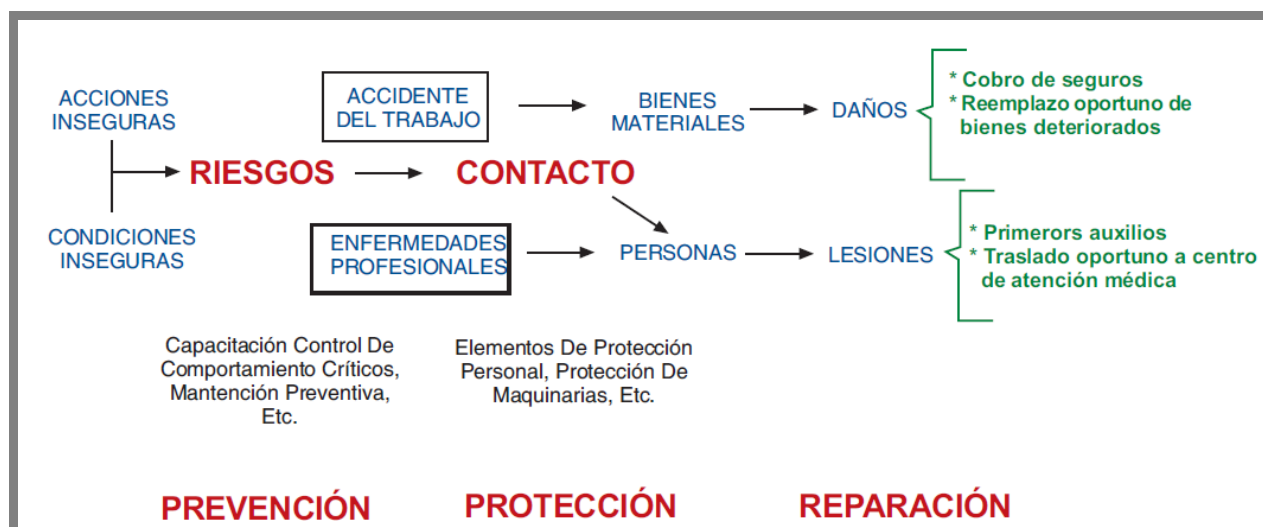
ACCIONES INSEGURAS

CONDICIONES INSEGURAS

RIESGOS

ACCIDENTE DEL TRABAJO

CONTACTO

ENFERMEDADES PROFESIONALES

BIENES MATERIALES

DAÑOS

* Cobro de seguros
* Reemplazo oportuno de bienes deteriorados

PERSONAS

LESIONES

* Primerors auxilios
* Traslado oportuno a centro de atención médica

Capacitación Control De Comportamiento Críticos, Mantención Preventiva, Etc.

Elementos De Protección Personal, Protección De Maquinarias, Etc.

PREVENCIÓN

PROTECCIÓN

REPARACIÓN